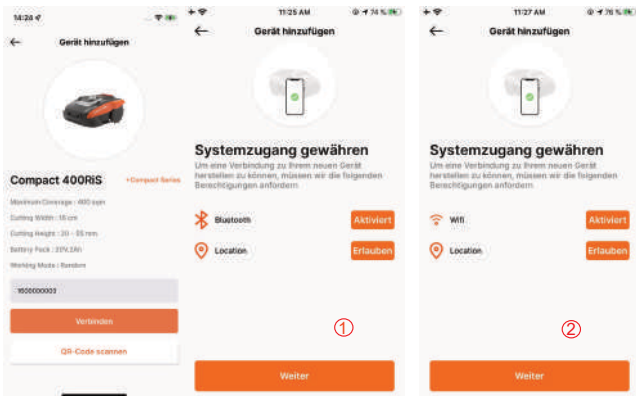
14:24

Gerät hinzufügen

Compact 400RiS

+Compact Series

Maximum Coverage : 400 sqm

Cutting Width : 18 cm

Cutting Height : 20 ~ 55 mm

Battery Pack : 20V,2Ah

Working Mode : Random

1600000003

Verbinden

QR-Code scannen

11:25 AM

74 %

Gerät hinzufügen

Systemzugang gewähren

Um eine Verbindung zu Ihrem neuen Gerät herstellen zu können, müssen wir die folgenden Berechtigungen anfordern

Bluetooth

Aktiviert

Location

Erlauben

①

Weiter

11:27 AM

76 %

Gerät hinzufügen

Systemzugang gewähren

Um eine Verbindung zu Ihrem neuen Gerät herstellen zu können, müssen wir die folgenden Berechtigungen anfordern

Wifi

Aktiviert

Location

Erlauben

②

Weiter